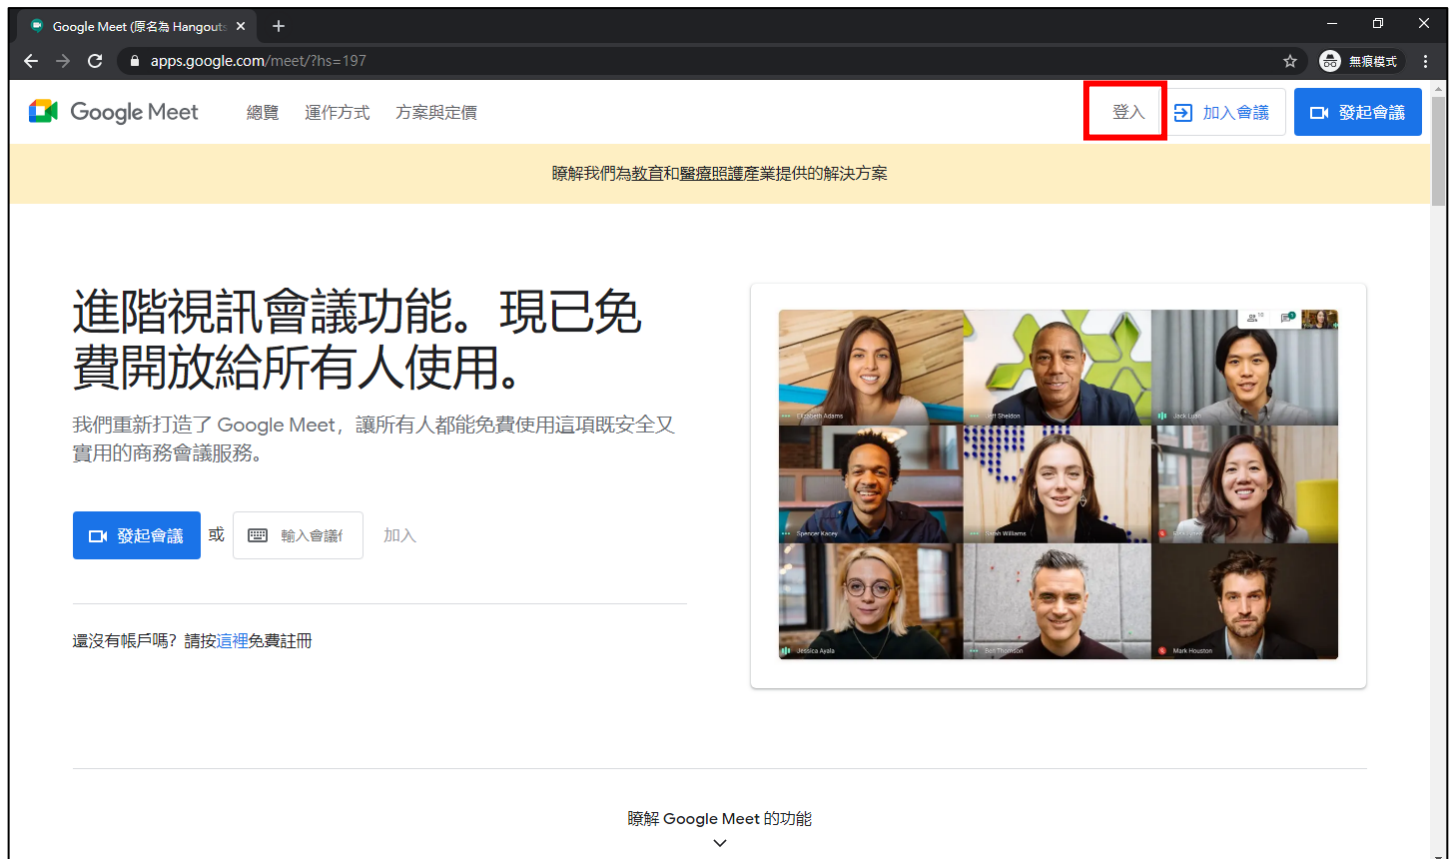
Google Meet (原名為 Hangouts ×
+
apps.google.com/meet/?hs=197
無痕模式

Google Meet 總覽 運作方式 方案與定價 登入 加入會議 發起會議

瞭解我們為教育和醫療照護產業提供的解決方案

進階視訊會議功能。現已免費開放給所有人使用。

我們重新打造了 Google Meet，讓所有人都能免費使用這項既安全又實用的商務會議服務。

發起會議 或 輸入會議 加入

還沒有帳戶嗎？請按這裡免費註冊

Elizabeth Adams
Jeff Shelton
Jack Lee
Spencer Kacey
Sarah Williams
Jessica Ayala
Bill Thomson
Mark Houston

瞭解 Google Meet 的功能